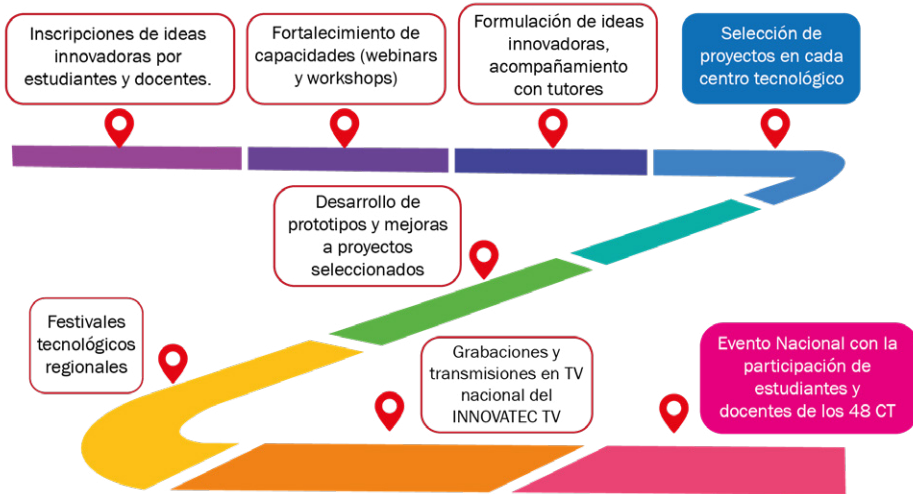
Inscripciones de ideas innovadoras por estudiantes y docentes.

Fortalecimiento de capacidades (webinars y workshops)

Formulación de ideas innovadoras, acompañamiento con tutores

Selección de proyectos en cada centro tecnológico

Desarrollo de prototipos y mejoras a proyectos seleccionados

Festivales tecnológicos regionales

Grabaciones y transmisiones en TV nacional del INNOVATEC TV

Evento Nacional con la participación de estudiantes y docentes de los 48 CT